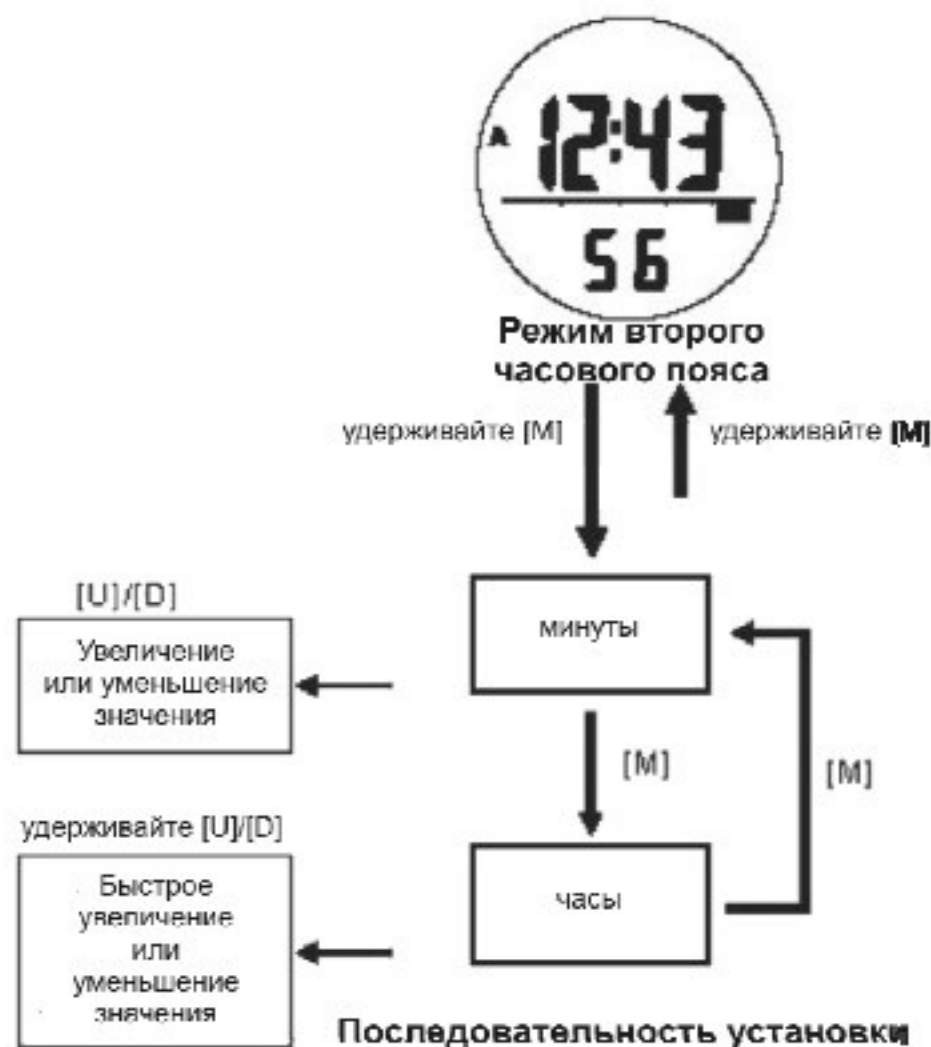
A 12:43
56

Режим второго часового пояса

удерживайте [M]

удерживайте [M]

[U]/[D]

Увеличение или уменьшение значения

минуты

[M]

[M]

удерживайте [U]/[D]

Быстрое увеличение или уменьшение значения

часы

Последовательность установки